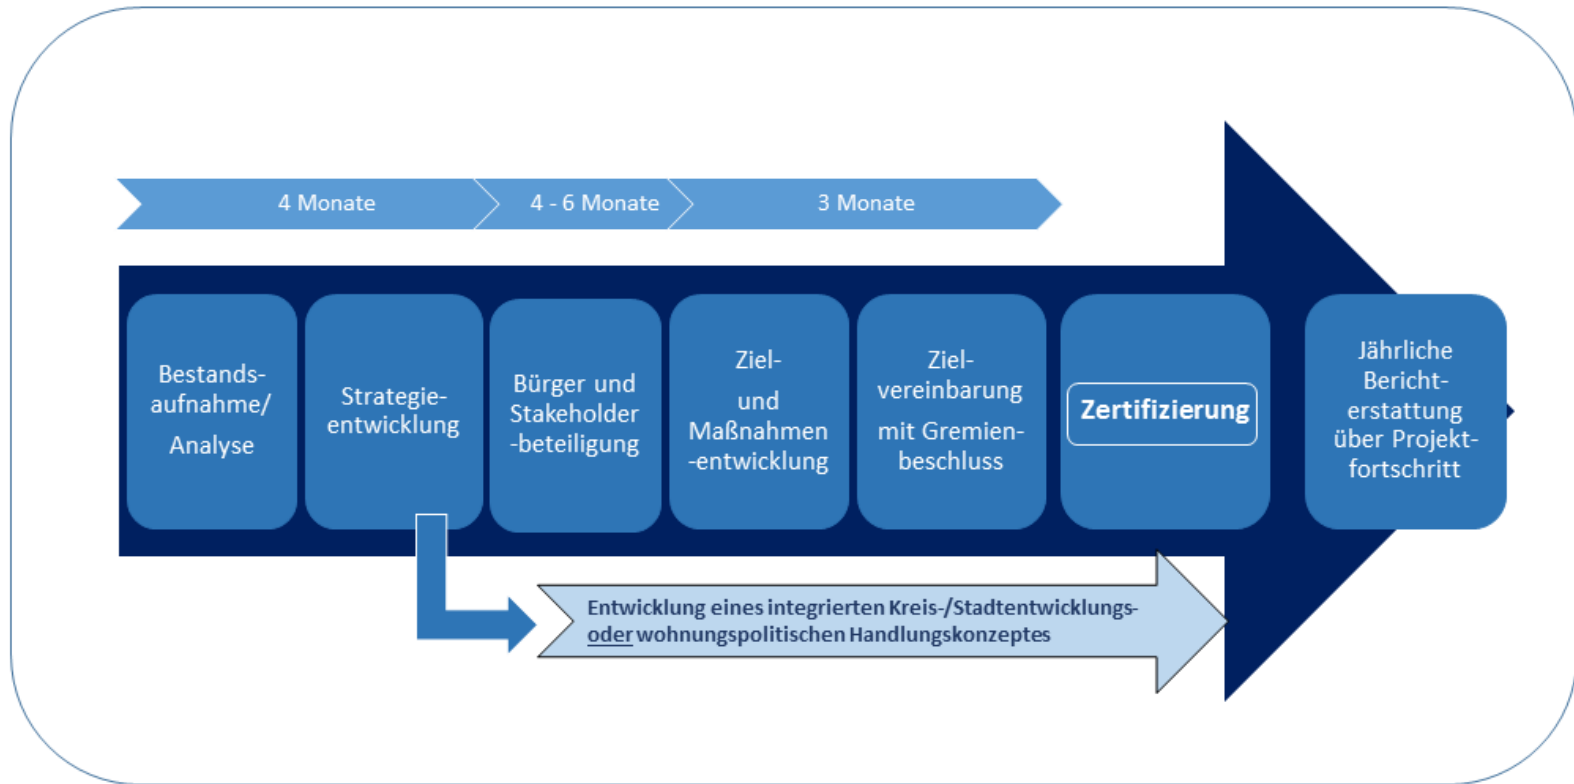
4 Monate

4 - 6 Monate

3 Monate

Bestandsaufnahme/ Analyse

Strategieentwicklung

Bürger und Stakeholder -beteiligung

Ziel- und Maßnahmen -entwicklung

Zielvereinbarung mit Gremienbeschluss

Zertifizierung

Jährliche Berichterstattung über Projektfortschritt

Entwicklung eines integrierten Kreis-/Stadtentwicklungs- oder wohnungspolitischen Handlungskonzeptes